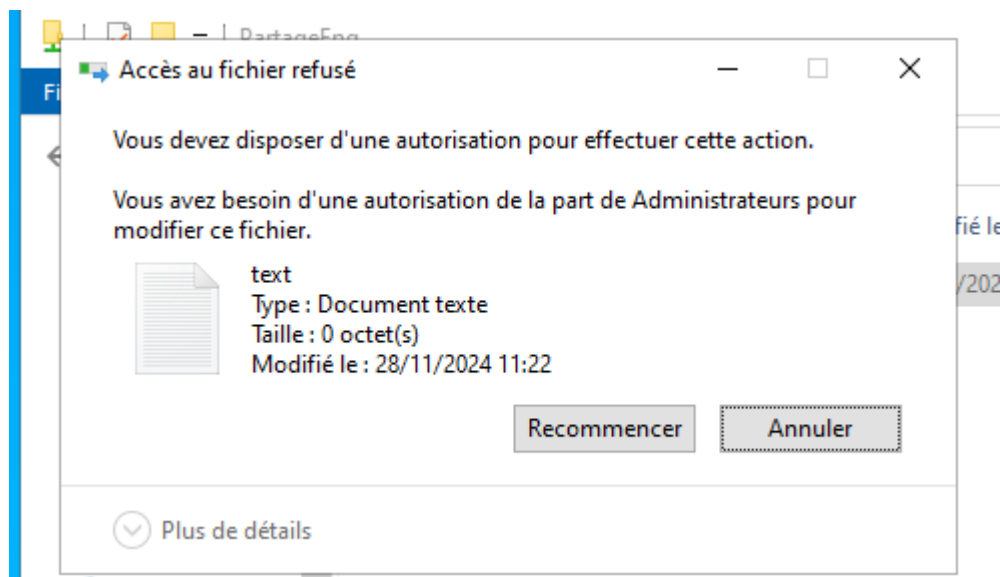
PartageEng

Fi

fié le

/202

Accès au fichier refusé

Vous devez disposer d'une autorisation pour effectuer cette action.

Vous avez besoin d'une autorisation de la part de Administrateurs pour modifier ce fichier.

text
Type : Document texte
Taille : 0 octet(s)
Modifié le : 28/11/2024 11:22

Recommencer

Annuler

Plus de détails